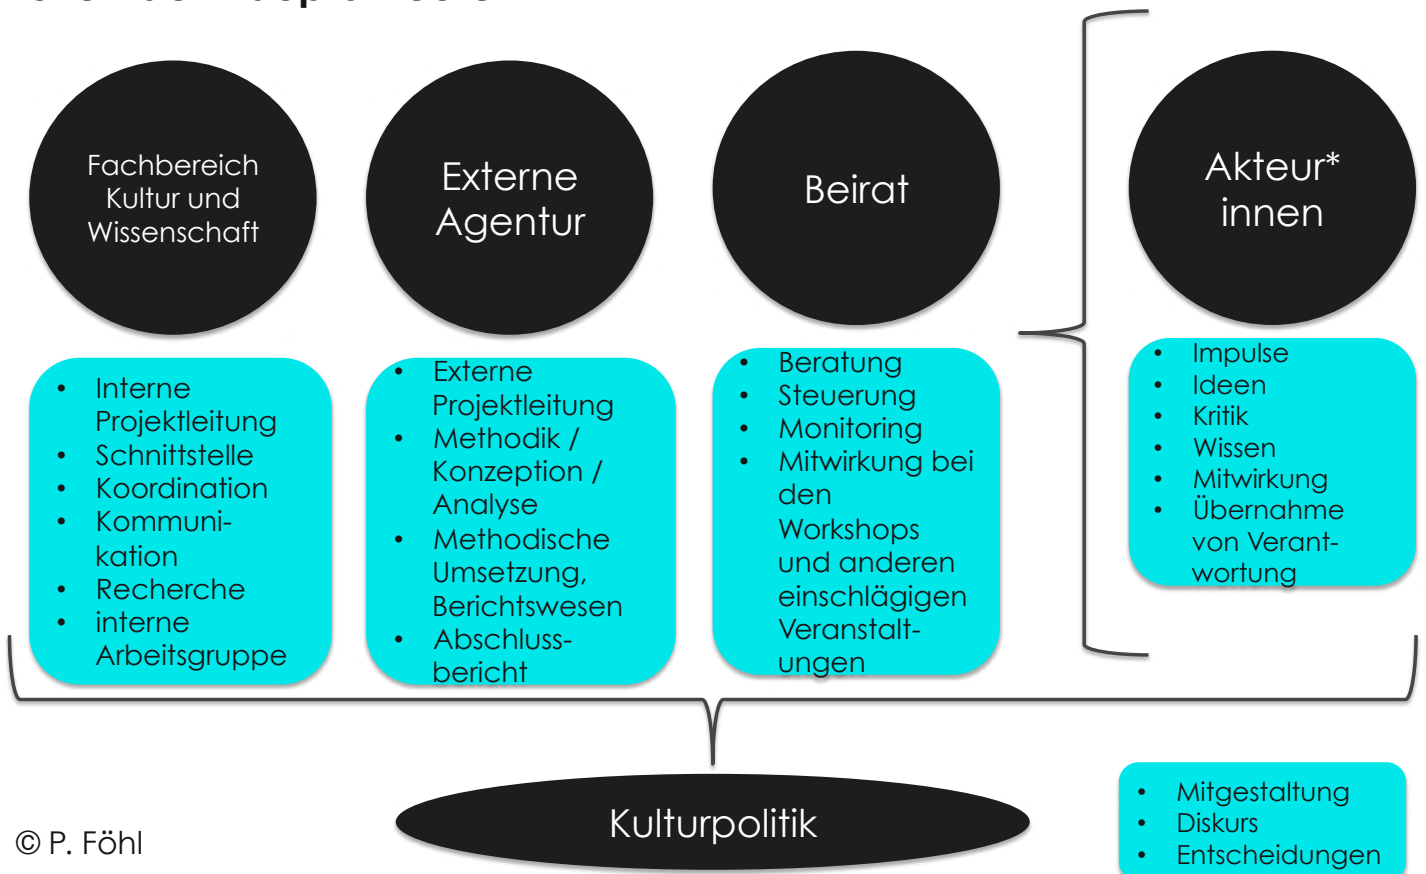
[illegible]

Fachbereich Kultur und Wissenschaft

Externe Agentur

Beirat

Akteur* innen

- Interne Projektleitung
- Schnittstelle
- Koordination
- Kommuni-kation
- Recherche
- interne Arbeitsgruppe

- Externe Projektleitung
- Methodik / Konzeption / Analyse
- Methodische Umsetzung, Berichtswesen
- Abschluss-bericht

- Beratung
- Steuerung
- Monitoring
- Mitwirkung bei den Workshops und anderen einschlägigen Veranstalt-ungen

- Impulse
- Ideen
- Kritik
- Wissen
- Mitwirkung
- Übernahme von Verant-wortung

Kulturpolitik

- Mitgestaltung
- Diskurs
- Entscheidungen

© P. Föhl